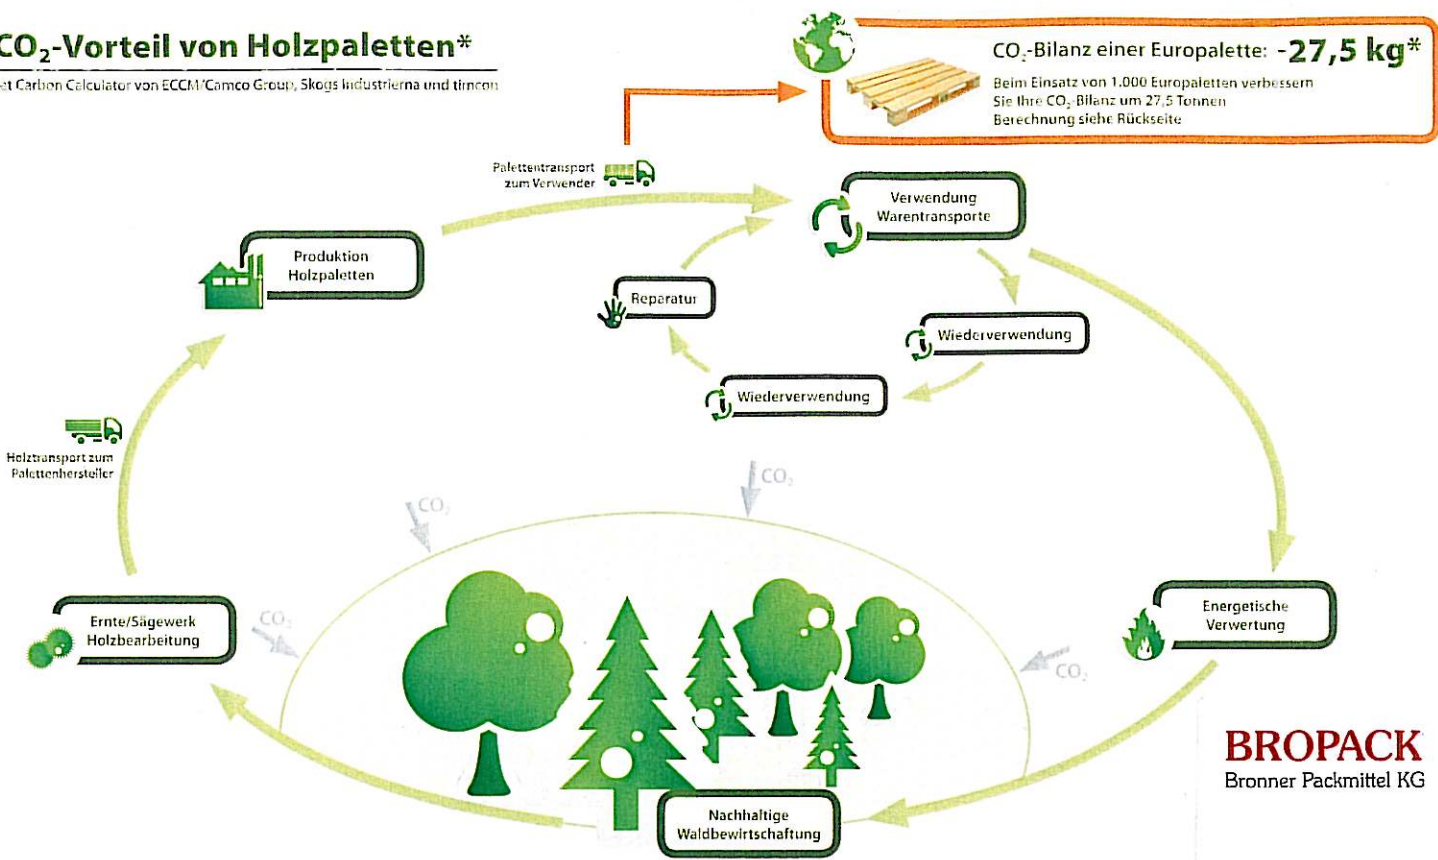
$CO_2$-Vorteil von Holzpaletten*

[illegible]t Carbon Calculator von ECCM/Camco Group, Skogs Industrierna und timcon

$CO_2$-Bilanz einer Europalette: -27,5 kg*

Beim Einsatz von 1.000 Europaletten verbessern Sie Ihre $CO_2$-Bilanz um 27,5 Tonnen
Berechnung siehe Rückseite

Palettentransport zum Verwender

Produktion Holzpaletten

Verwendung Warentransporte

Reparatur

Wiederverwendung

Wiederverwendung

Holztransport zum Palettenhersteller

$CO_2$

$CO_2$

$CO_2$

$CO_2$

Ernte/Sägewerk Holzbearbeitung

Energetische Verwertung

Nachhaltige Waldbewirtschaftung

BROPACK
Bronner Packmittel KG